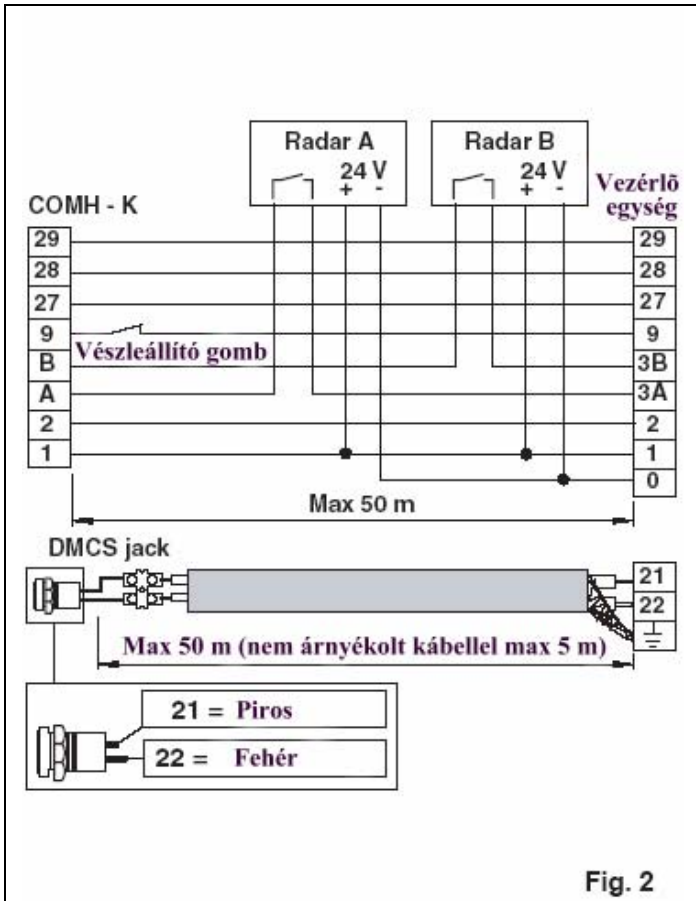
Radar A

24 V

+ -

Radar B

24 V

+ -

COMH - K

Vezérlõ egység

29
28
27
9
B
A
2
1

Vészleállító gomb

29
28
27
9
3B
3A
2
1
0

Max 50 m

DMCS jack

21
22

Max 50 m (nem árnyékolt kábellel max 5 m)

21 = Piros

22 = Fehér

Fig. 2